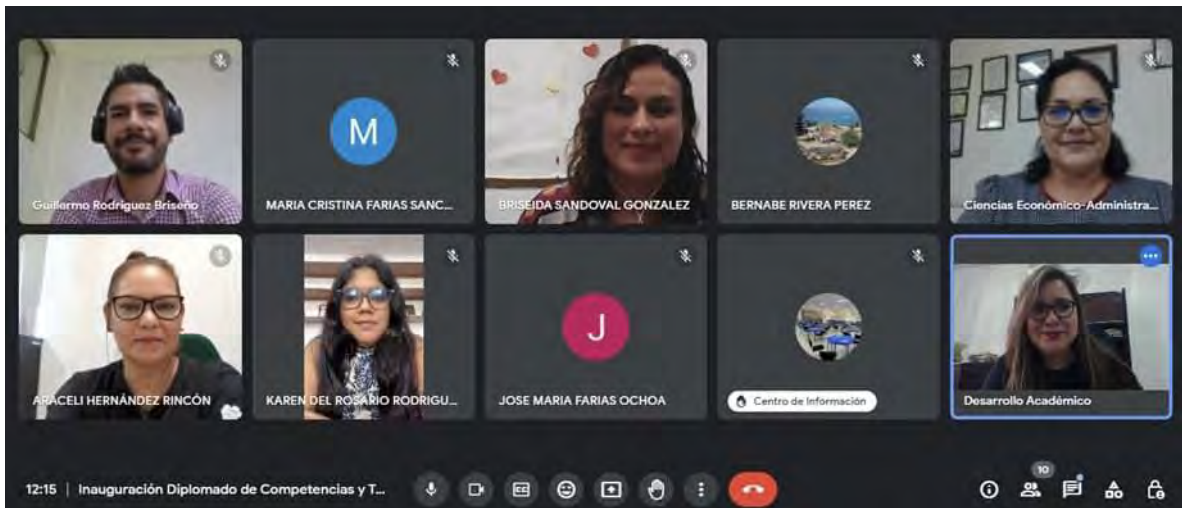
Guillermo Rodriguez Briseño

M
MARIA CRISTINA FARIAS SANC...

BRISEIDA SANDOVAL GONZALEZ

BERNABE RIVERA PEREZ

Ciencias Económico-Administra...

ARACELI HERNÁNDEZ RINCÓN

KAREN DEL ROSARIO RODRIGU...

J
JOSE MARIA FARIAS OCHOA

Centro de Información

Desarrollo Académico

12:15 | Inauguración Diplomado de Competencias y T...

10